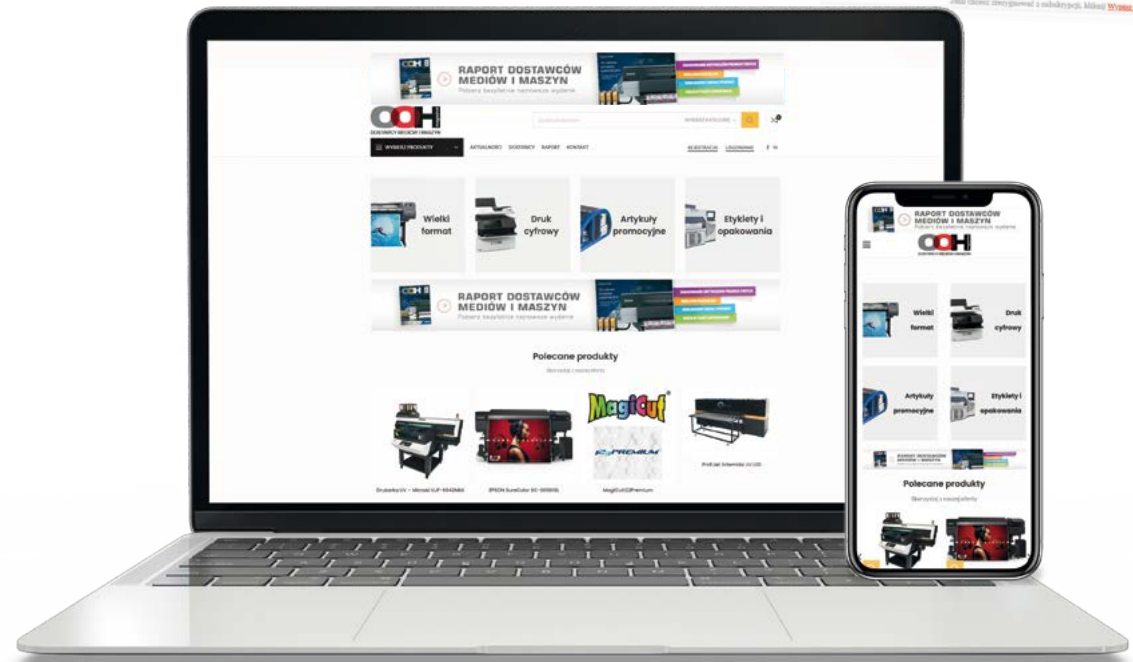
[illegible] Wyono

RAPORT DOSTAWCÓW MEDIÓW I MASZYN
Pobierz bezpłatnie najnowsze wydanie

OOH
DOSTAWCY MEDIÓW I MASZYN

WYSZUKAJ PRODUKTY
AKTUALNOŚCI DOSTAWCY RAPORT KONTAKT
REJESTRACJA LOGOWANIE

Wielki format
Druk cyfrowy
Artykuły promocyjne
Etykiety i opakowania

RAPORT DOSTAWCÓW MEDIÓW I MASZYN
Pobierz bezpłatnie najnowsze wydanie

Polecane produkty
Skorzystaj z naszej oferty

MagiCut
PREMIUM

Drukarka UV – Mimaki UJF-MKI6 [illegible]
EPSON SureColor SC-S60610L
MagiCut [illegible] Premium
ProfiJet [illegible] UV LED

RAPORT DOSTAWCÓW MEDIÓW I MASZYN
Pobierz bezpłatnie najnowsze wydanie

OOH
DOSTAWCY MEDIÓW I MASZYN

Wielki format
Druk cyfrowy
Artykuły promocyjne
Etykiety i opakowania

Polecane produkty
Skorzystaj z naszej oferty